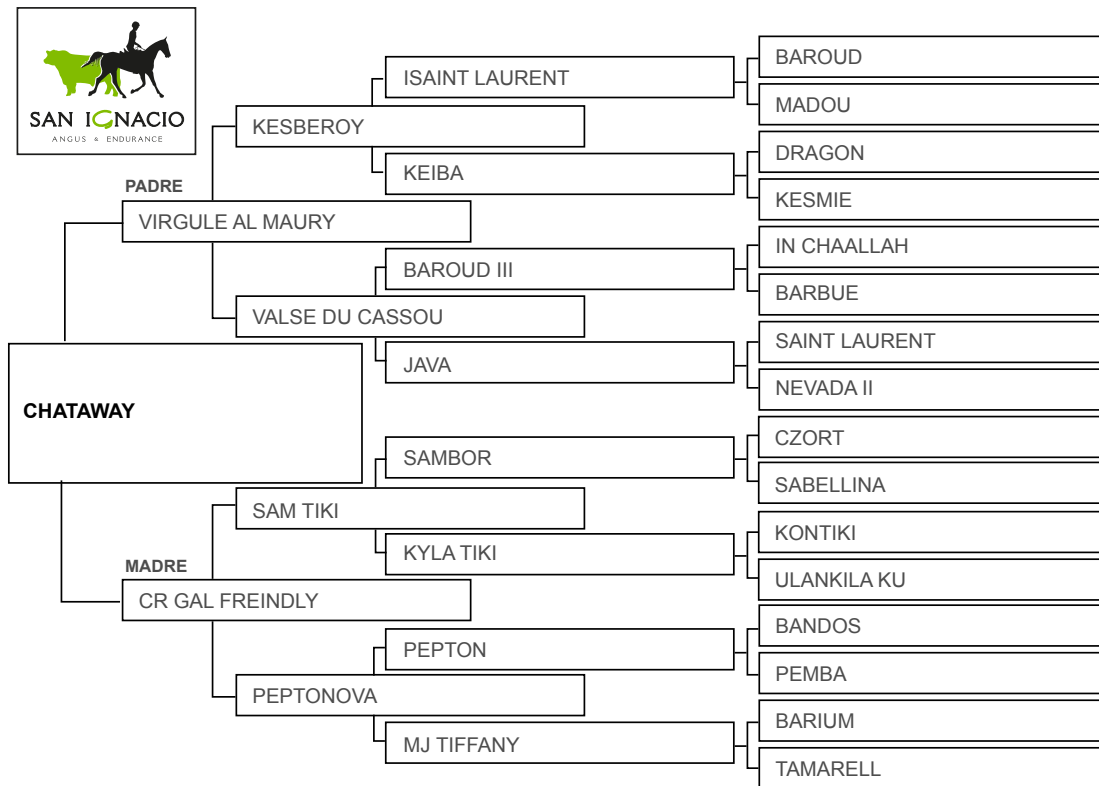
SAN IGNACIO
ANGUS & ENDURANCE

PADRE
VIRGULE AL MAURY
KESBEROY
ISAINT LAURENT
BAROUD
MADOU
KEIBA
DRAGON
KESMIE
VALSE DU CASSOU
BAROUD III
IN CHAALLAH
BARBUE
JAVA
SAINT LAURENT
NEVADA II

CHATAWAY

MADRE
CR GAL FREINDLY
SAM TIKI
SAMBOR
CZORT
SABELLINA
KYLA TIKI
KONTIKI
ULANKILA KU
PEPTONOVA
PEPTON
BANDOS
PEMBA
MJ TIFFANY
BARIUM
TAMARELL